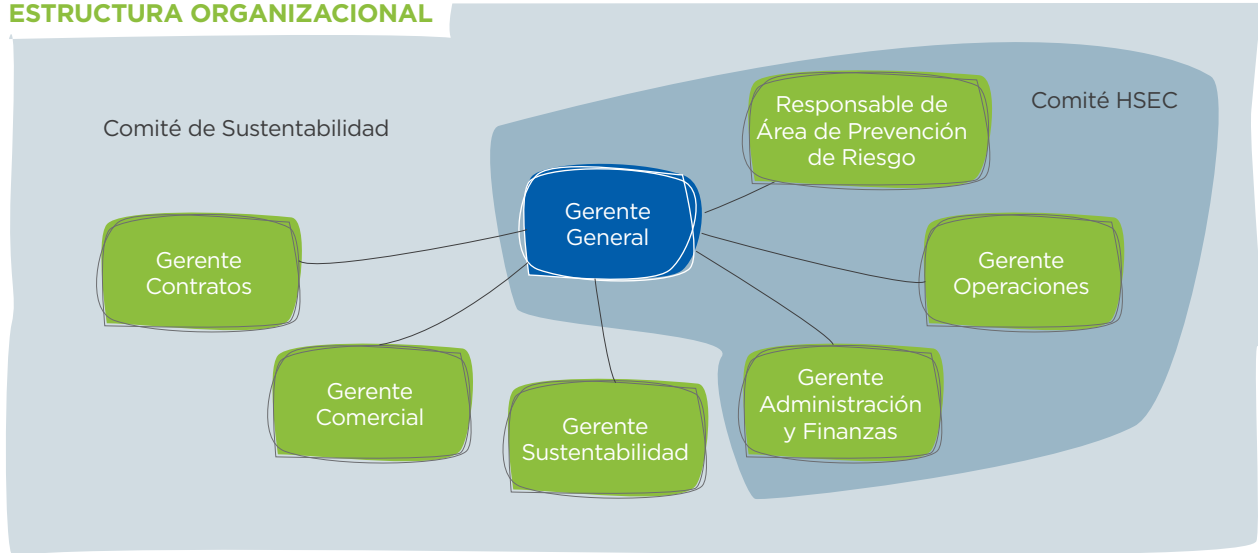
ESTRUCTURA ORGANIZACIONAL

Comité de Sustentabilidad

Comité HSEC

Responsable de Área de Prevención de Riesgo

Gerente General

Gerente Contratos

Gerente Operaciones

Gerente Comercial

Gerente Sustentabilidad

Gerente Administración y Finanzas